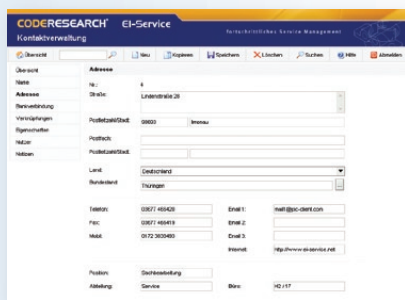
CODERESEARCH EI-Service
Kontaktverwaltung
fortschrittliches Service Management

Übersicht | Neu | Kopieren | Speichern | Löschen | Suchen | Hilfe | Abmelden

Übersicht
Name
Adresse
Bankverbindung
Verknüpfungen
Eigenschaften
Nutzer
Notizen

Adresse

Nr.: 4
Straße: Lindenstraße 26
Postleitzahl/Stadt: 98693 Ilmenau
Postfach:
Postleitzahl/Stadt:
Land: Deutschland
Bundesland: Thüringen

Telefon: 03677 469420
Fax: 03677 469419
Mobil: 0172 3930480
Email 1: mail@pc-client.com
Email 2:
Email 3:
Internet: http://www.ei-service.net

Position: Sachbearbeitung
Abteilung: Service
Büro: H2 r17